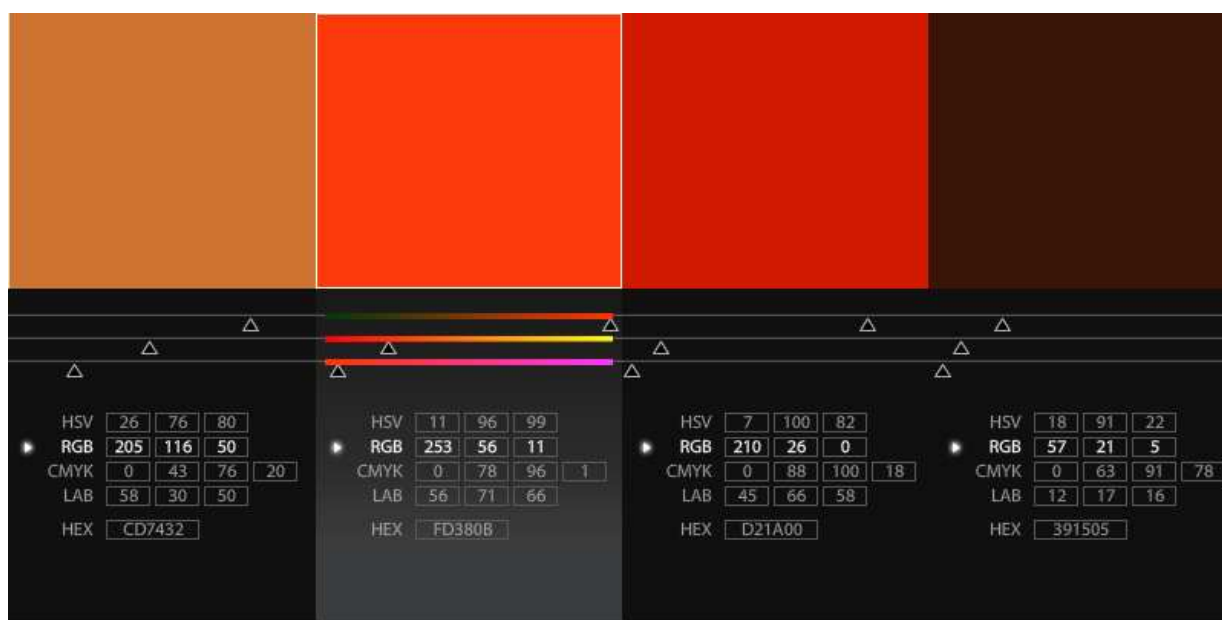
HSV 26 76 80
RGB 205 116 50
CMYK 0 43 76 20
LAB 58 30 50
HEX CD7432

HSV 11 96 99
RGB 253 56 11
CMYK 0 78 96 1
LAB 56 71 66
HEX FD380B

HSV 7 100 82
RGB 210 26 0
CMYK 0 88 100 18
LAB 45 66 58
HEX D21A00

HSV 18 91 22
RGB 57 21 5
CMYK 0 63 91 78
LAB 12 17 16
HEX 391505